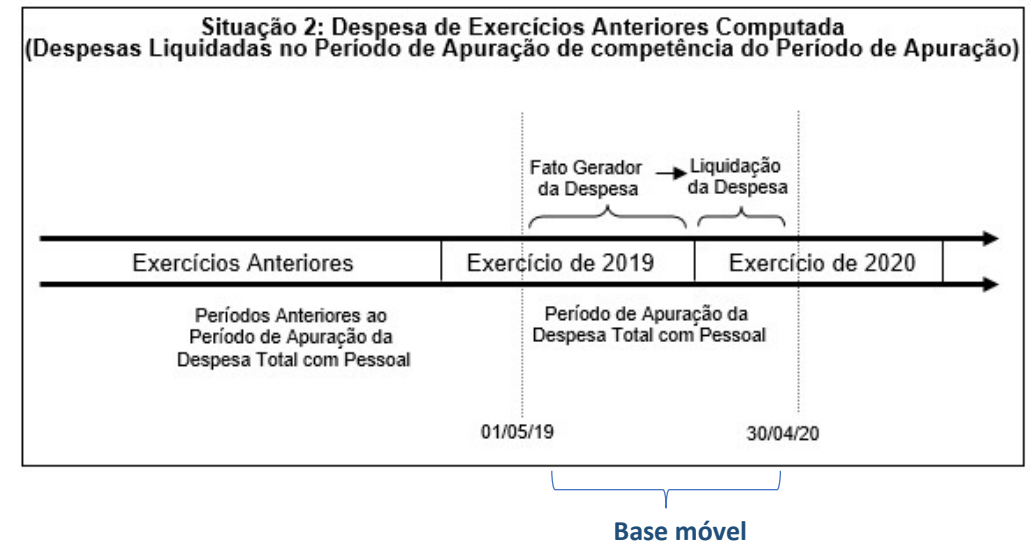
Situação 2: Despesa de Exercícios Anteriores Computada
(Despesas Liquidadas no Período de Apuração de competência do Período de Apuração)

Fato Gerador da Despesa

Liquidação da Despesa

Exercícios Anteriores

Exercício de 2019

Exercício de 2020

Períodos Anteriores ao Período de Apuração da Despesa Total com Pessoal

Período de Apuração da Despesa Total com Pessoal

01/05/19

30/04/20

Base móvel